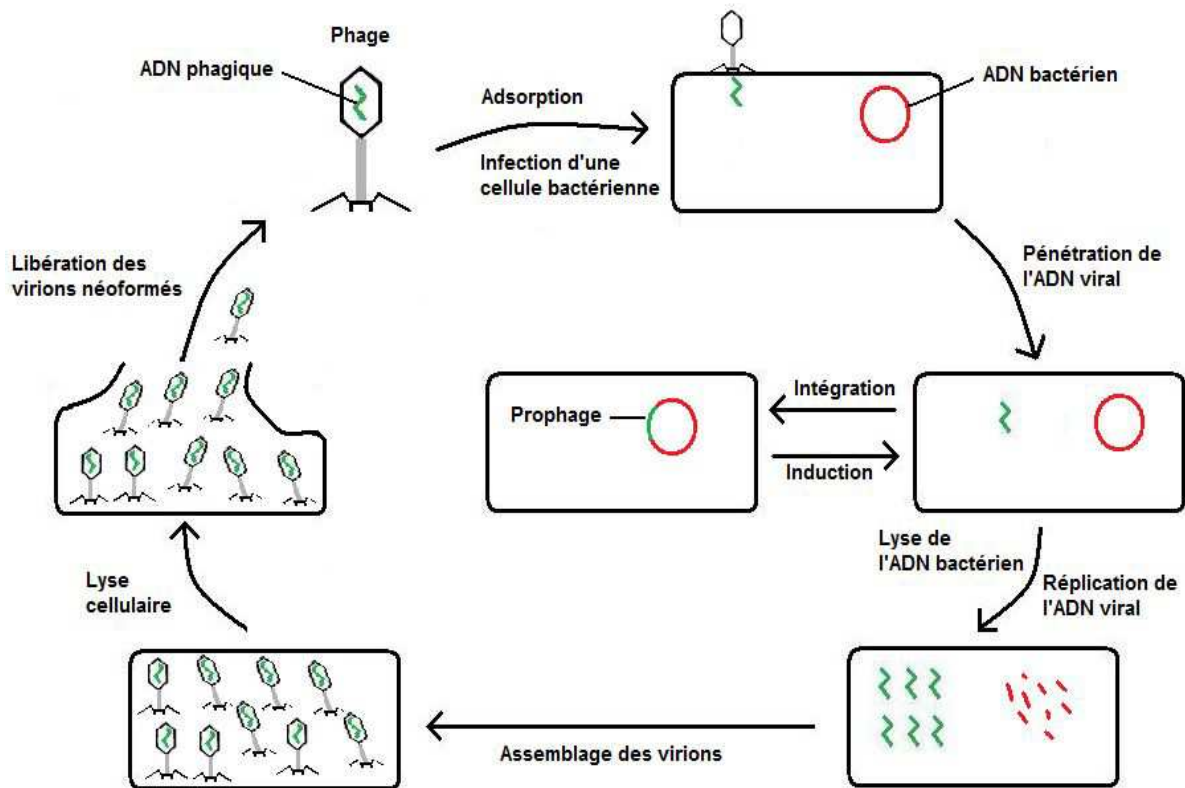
Phage

ADN phagique

Adsorption

Infection d'une cellule bactérienne

ADN bactérien

Pénétration de l'ADN viral

Intégration

Induction

Prophage

Lyse de l'ADN bactérien

Réplication de l'ADN viral

Assemblage des virions

Lyse cellulaire

Libération des virions néoformés